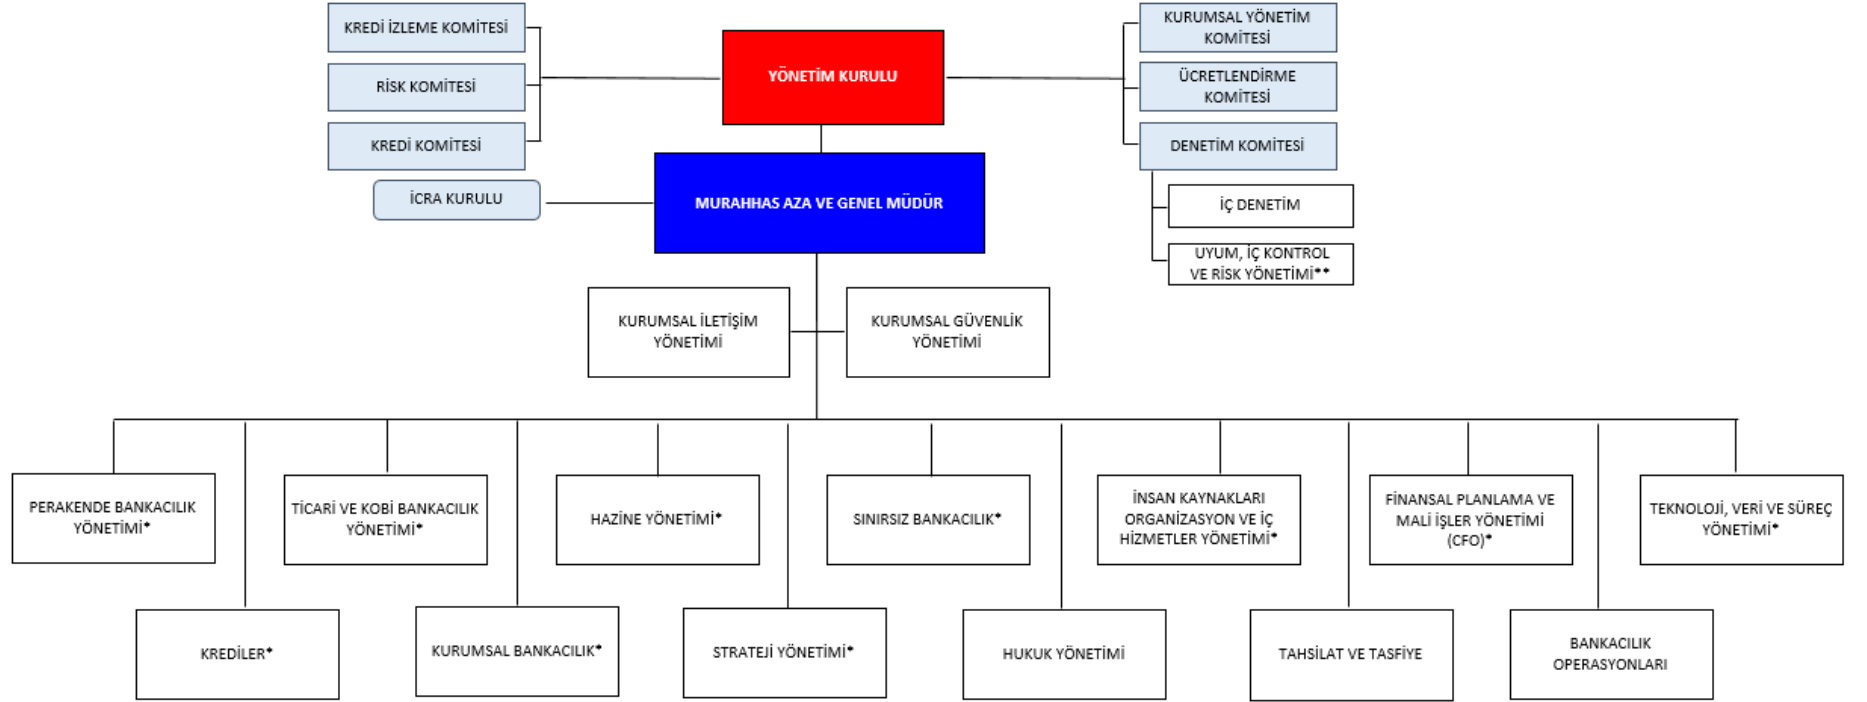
KREDİ İZLEME KOMİTESİ

RİSK KOMİTESİ

KREDİ KOMİTESİ

YÖNETİM KURULU

KURUMSAL YÖNETİM KOMİTESİ

ÜCRETLENDİRME KOMİTESİ

DENETİM KOMİTESİ

İCRA KURULU

MURAHHAS AZA VE GENEL MÜDÜR

İÇ DENETİM

UYUM, İÇ KONTROL VE RİSK YÖNETİMİ**

KURUMSAL İLETİŞİM YÖNETİMİ

KURUMSAL GÜVENLİK YÖNETİMİ

PERAKENDE BANKACILIK YÖNETİMİ*

TİCARİ VE KOBİ BANKACILIK YÖNETİMİ*

HAZİNE YÖNETİMİ*

SINIRSIZ BANKACILIK*

İNSAN KAYNAKLARI ORGANİZASYON VE İÇ HİZMETLER YÖNETİMİ*

FİNANSAL PLANLAMA VE MALİ İŞLER YÖNETİMİ (CFO)*

TEKNOLOJİ, VERİ VE SÜREÇ YÖNETİMİ*

KREDİLER*

KURUMSAL BANKACILIK*

STRATEJİ YÖNETİMİ*

HUKUK YÖNETİMİ

TAHSİLAT VE TASFİYE

BANKACILIK OPERASYONLARI